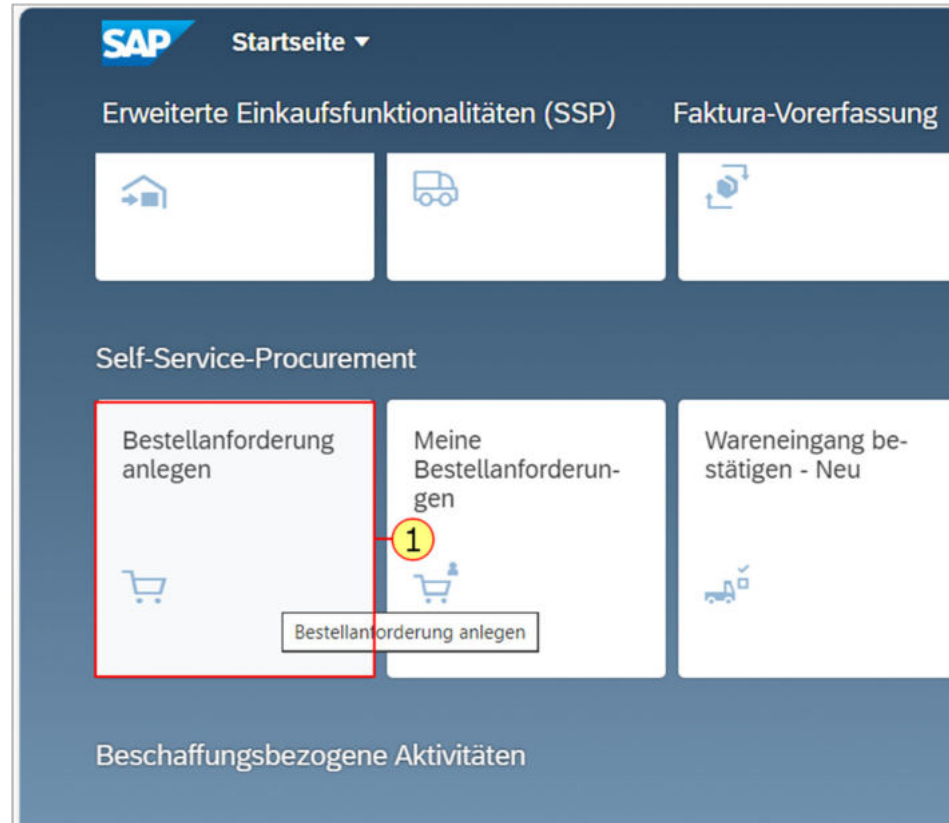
SAP Startseite ▾

Erweiterte Einkaufsfunktionalitäten (SSP) Faktura-Vorerfassung

Self-Service-Procurement

Bestellanforderung anlegen

Meine Bestellanforderungen

Wareneingang bestätigen - Neu

1

Bestellanforderung anlegen

Beschaffungsbezogene Aktivitäten